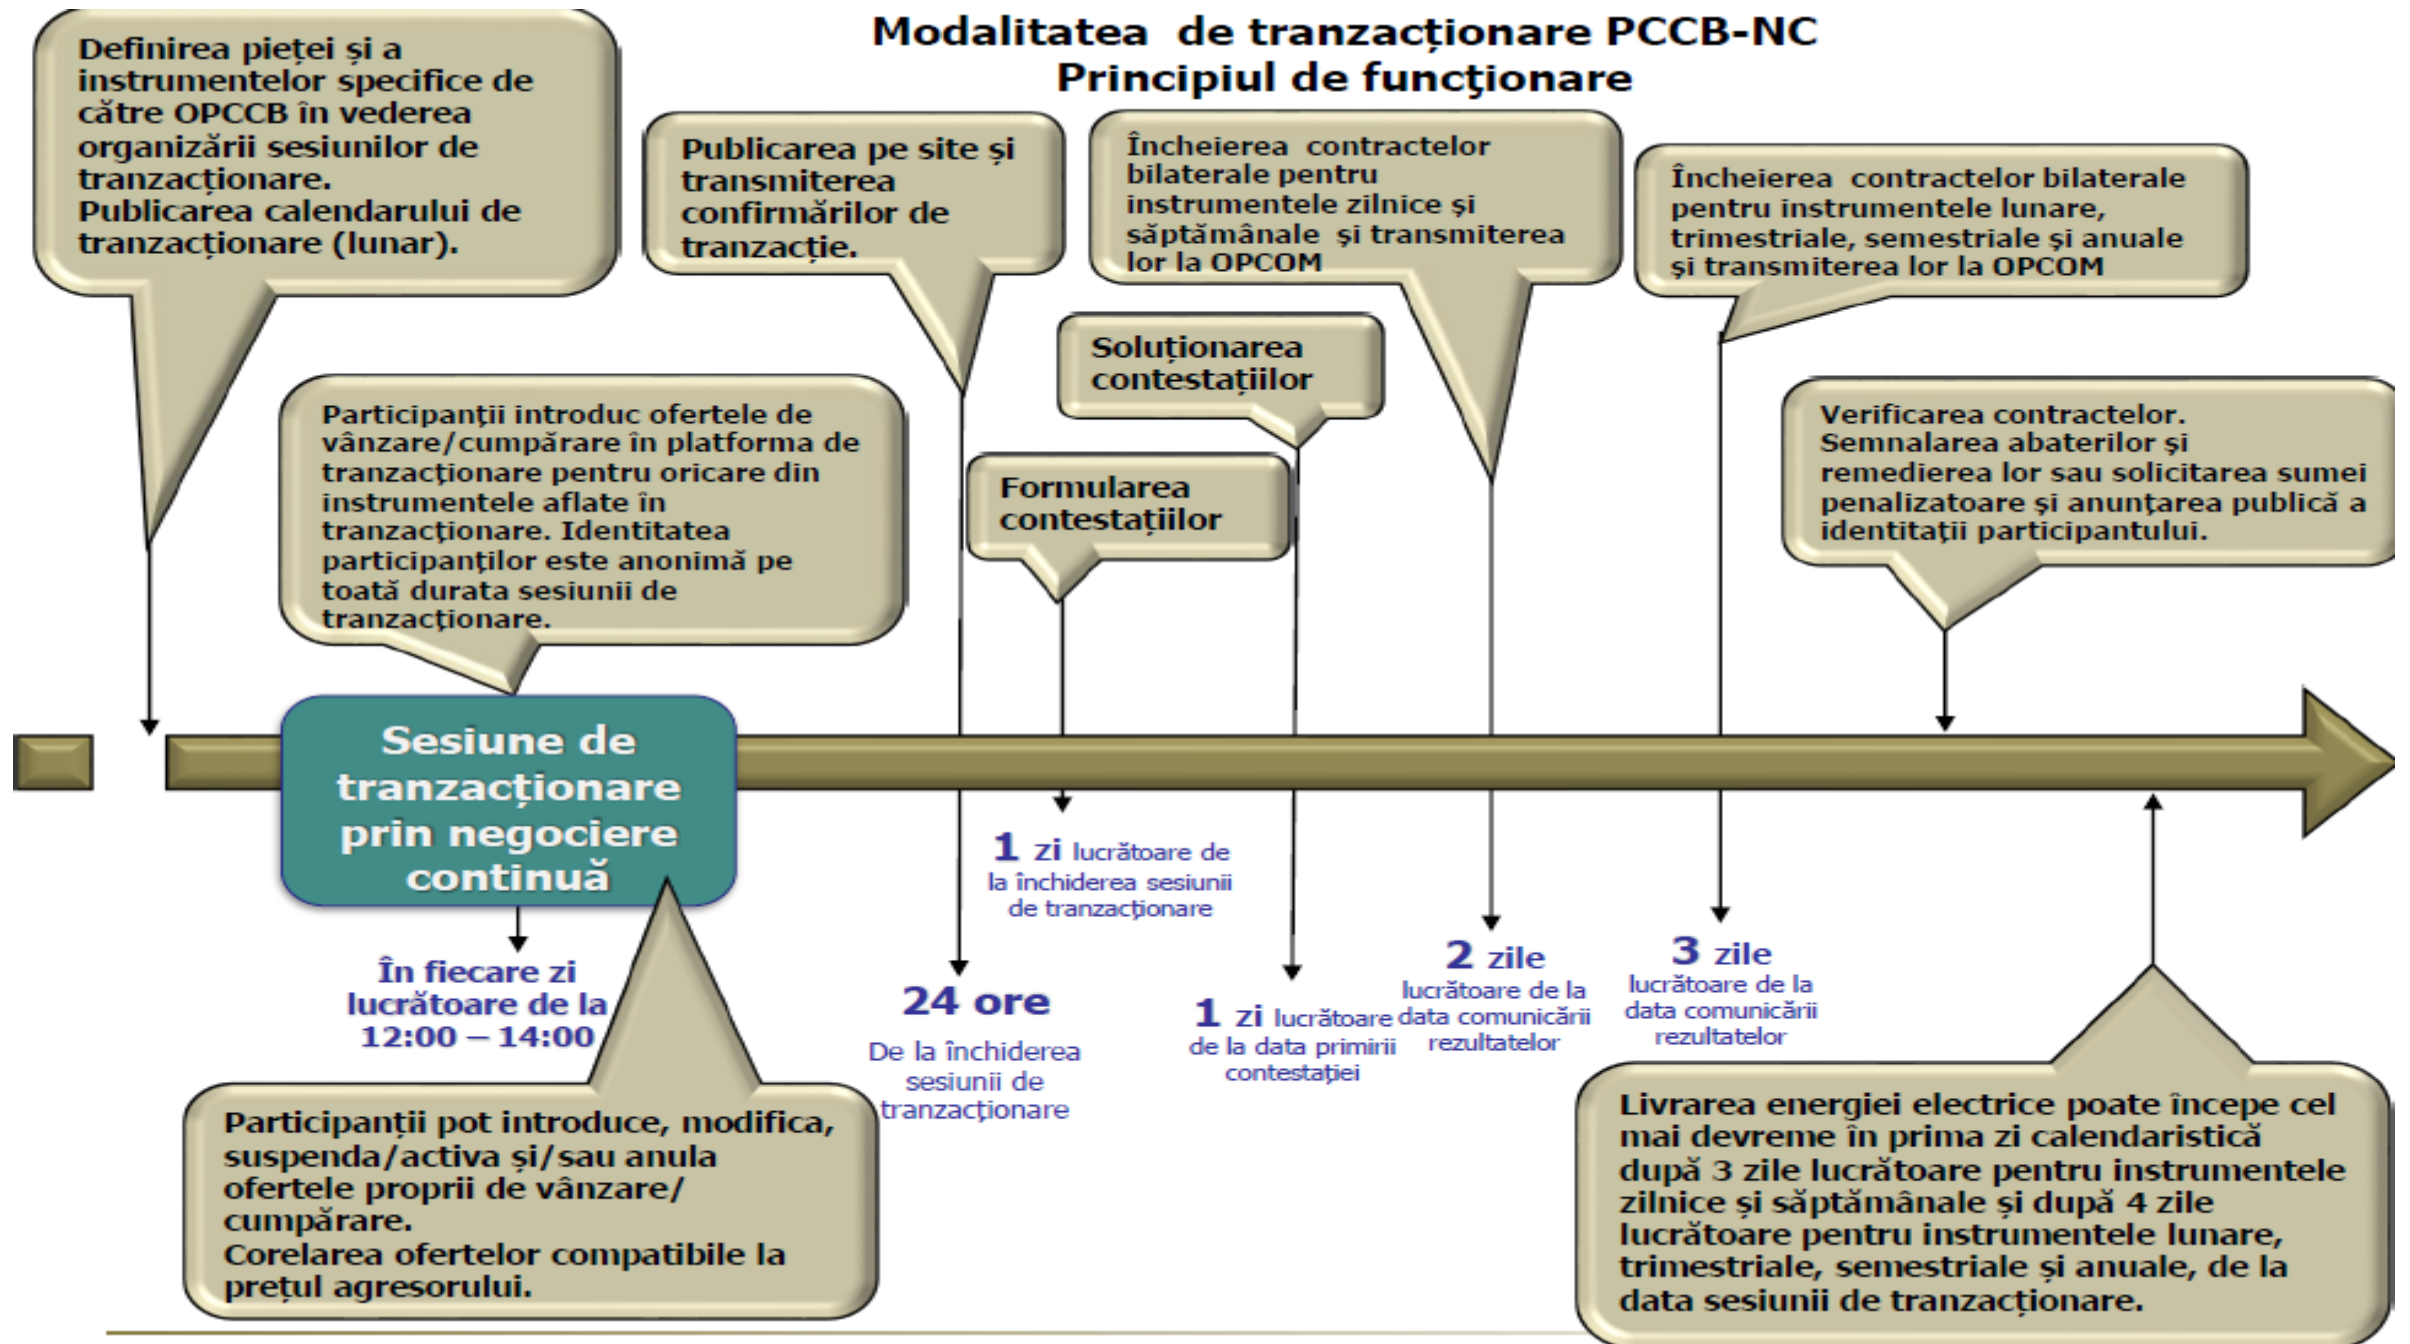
Modalitatea de tranzacționare PCCB-NC
Principiul de funcţionare

Definirea pieței și a instrumentelor specifice de către OPCCB în vederea organizării sesiunilor de tranzacționare.
Publicarea calendarului de tranzacționare (lunar).

Publicarea pe site și transmiterea confirmărilor de tranzacție.

Încheierea contractelor bilaterale pentru instrumentele zilnice și săptămânale și transmiterea lor la OPCOM

Încheierea contractelor bilaterale pentru instrumentele lunare, trimestriale, semestriale și anuale și transmiterea lor la OPCOM

Soluționarea contestațiilor

Participanții introduc ofertele de vânzare/cumpărare în platforma de tranzacționare pentru oricare din instrumentele aflate în tranzacționare. Identitatea participanților este anonimă pe toată durata sesiunii de tranzacționare.

Formularea contestațiilor

Verificarea contractelor. Semnalarea abaterilor și remedierea lor sau solicitarea sumei penalizatoare și anunțarea publică a identitații participantului.

Sesiune de tranzacționare prin negociere continuă

1 zi lucrătoare de la închiderea sesiunii de tranzacționare

În fiecare zi lucrătoare de la 12:00 – 14:00

24 ore
De la închiderea sesiunii de tranzacționare

1 zi lucrătoare de la data primirii contestației

2 zile lucrătoare de la data comunicării rezultatelor

3 zile lucrătoare de la data comunicării rezultatelor

Participanții pot introduce, modifica, suspenda/activa și/sau anula ofertele proprii de vânzare/ cumpărare.
Corelarea ofertelor compatibile la prețul agresorului.

Livrarea energiei electrice poate începe cel mai devreme în prima zi calendaristică după 3 zile lucrătoare pentru instrumentele zilnice și săptămânale și după 4 zile lucrătoare pentru instrumentele lunare, trimestriale, semestriale și anuale, de la data sesiunii de tranzacționare.